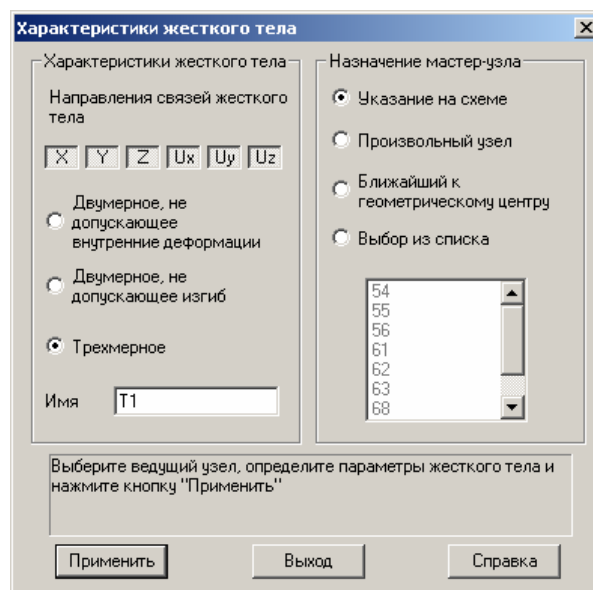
Характеристики жесткого тела

Характеристики жесткого тела

Направления связей жесткого тела

X Y Z Ux Uy Uz

Двумерное, не допускающее внутренние деформации

Двумерное, не допускающее изгиб

Трехмерное

Имя T1

Назначение мастер-узла

Указание на схеме

Произвольный узел

Ближайший к геометрическому центру

Выбор из списка

54
55
56
61
62
63
68

Выберите ведущий узел, определите параметры жесткого тела и нажмите кнопку "Применить"

Применить

Выход

Справка